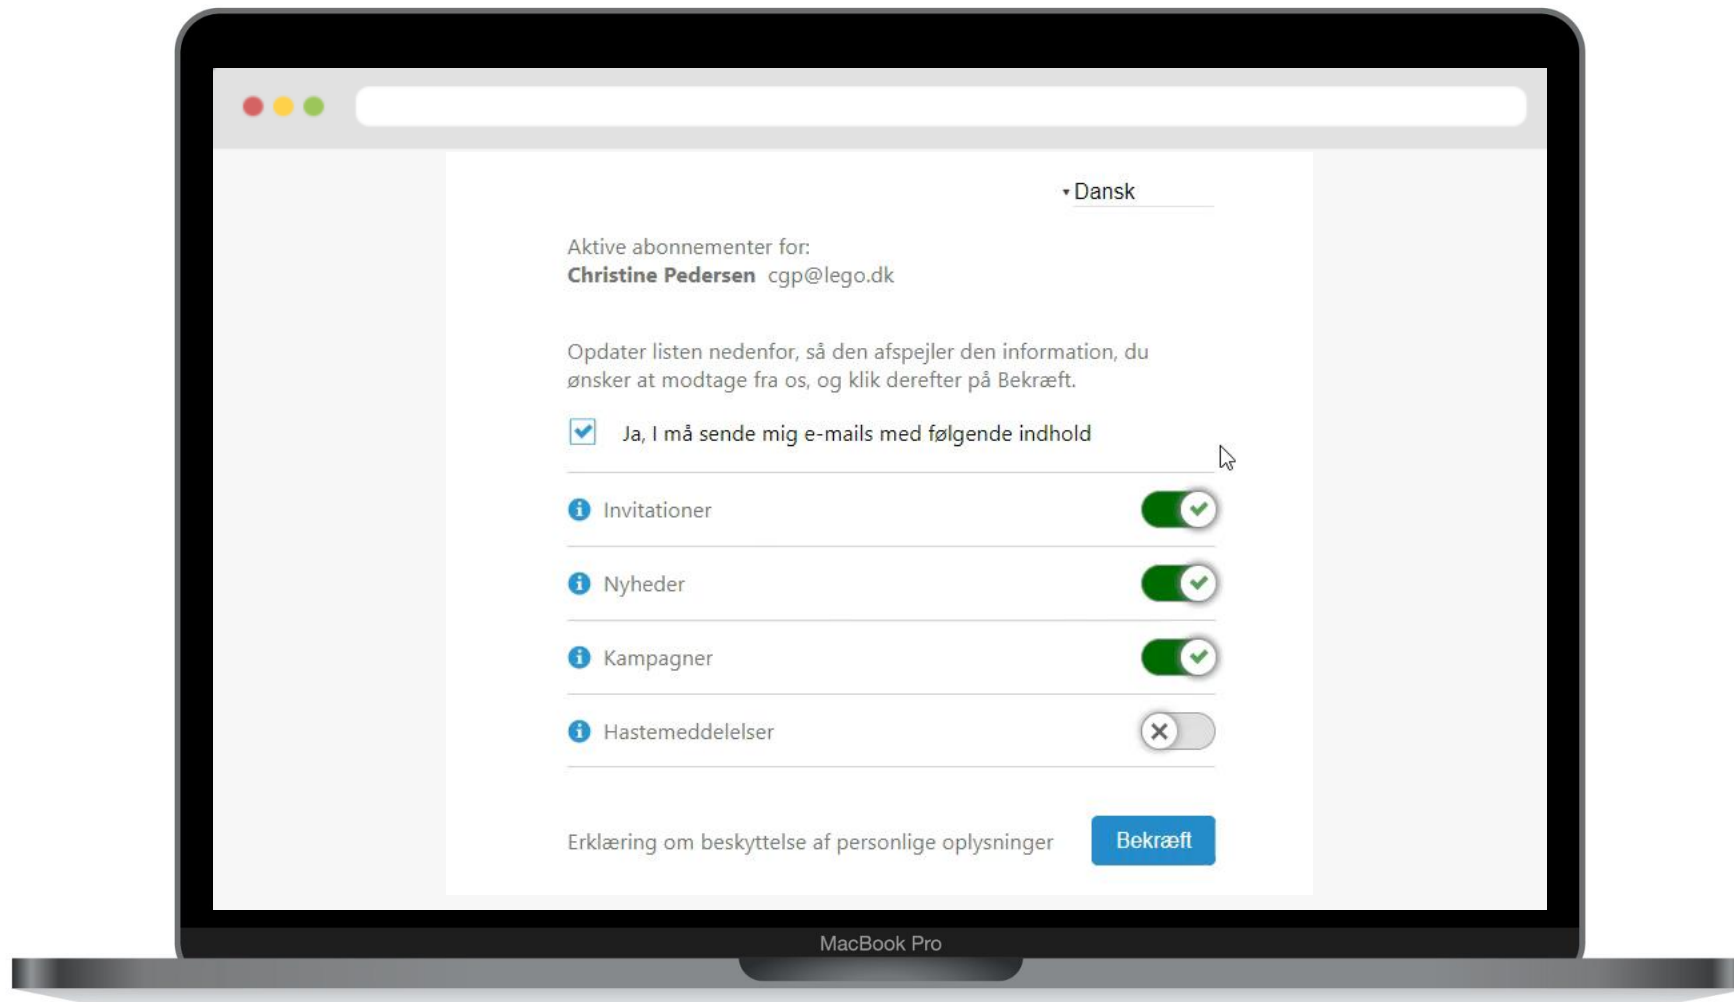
Dansk

Aktive abonnementer for:
**Christine Pedersen** cgp@lego.dk

Opdater listen nedenfor, så den afspejler den information, du ønsker at modtage fra os, og klik derefter på Bekræft.

Ja, I må sende mig e-mails med følgende indhold

Invitationer

Nyheder

Kampagner

Hastemeddelelser

Erklæring om beskyttelse af personlige oplysninger

Bekræft

MacBook Pro